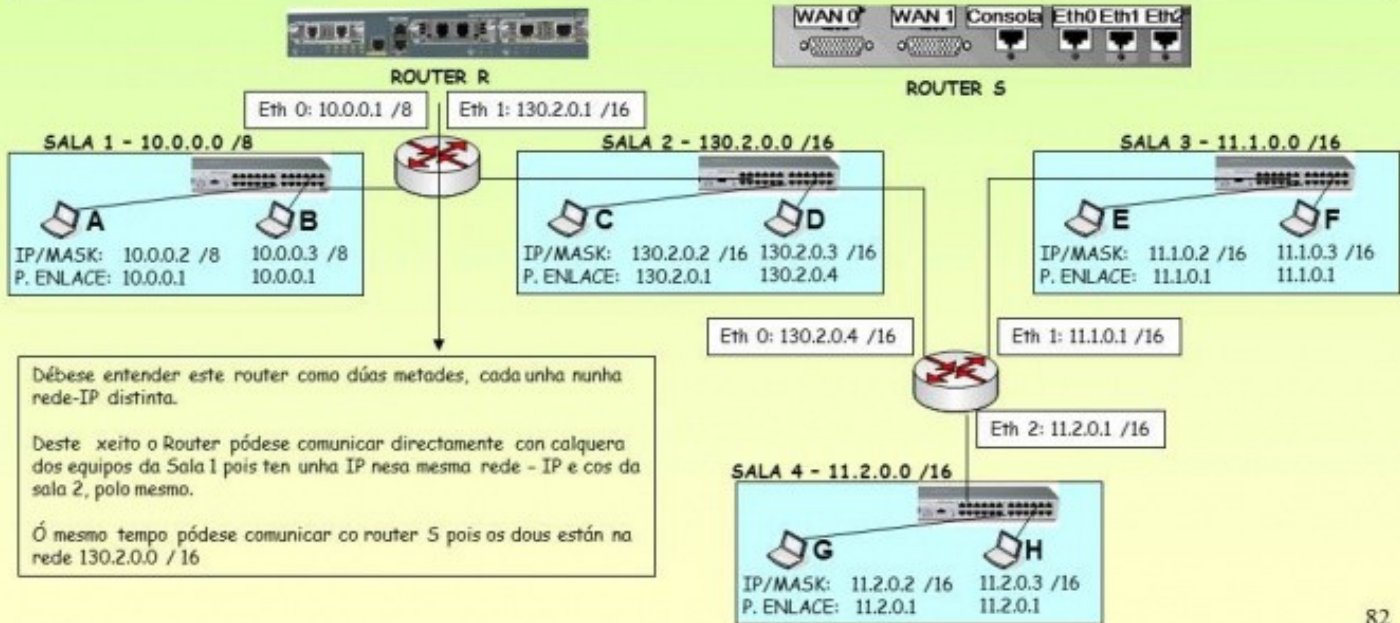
WAN 0 WAN 1 Consola Eth0 Eth1 Eth2

ROUTER R

ROUTER S

Eth 0: 10.0.0.1 /8

Eth 1: 130.2.0.1 /16

SALA 1 - 10.0.0.0 /8

A

B

IP/MASK: 10.0.0.2 /8 10.0.0.3 /8
P. ENLACE: 10.0.0.1 10.0.0.1

SALA 2 - 130.2.0.0 /16

C

D

IP/MASK: 130.2.0.2 /16 130.2.0.3 /16
P. ENLACE: 130.2.0.1 130.2.0.4

SALA 3 - 11.1.0.0 /16

E

F

IP/MASK: 11.1.0.2 /16 11.1.0.3 /16
P. ENLACE: 11.1.0.1 11.1.0.1

Eth 0: 130.2.0.4 /16

Eth 1: 11.1.0.1 /16

Eth 2: 11.2.0.1 /16

Débese entender este router como dúas metades, cada unha nunha rede-IP distinta.

Deste xeito o Router pódese comunicar directamente con calquera dos equipos da Sala 1 pois ten unha IP nesa mesma rede - IP e cos da sala 2, polo mesmo.

Ó mesmo tempo pódese comunicar co router S pois os dous están na rede 130.2.0.0 / 16

SALA 4 - 11.2.0.0 /16

G

H

IP/MASK: 11.2.0.2 /16 11.2.0.3 /16
P. ENLACE: 11.2.0.1 11.2.0.1

82